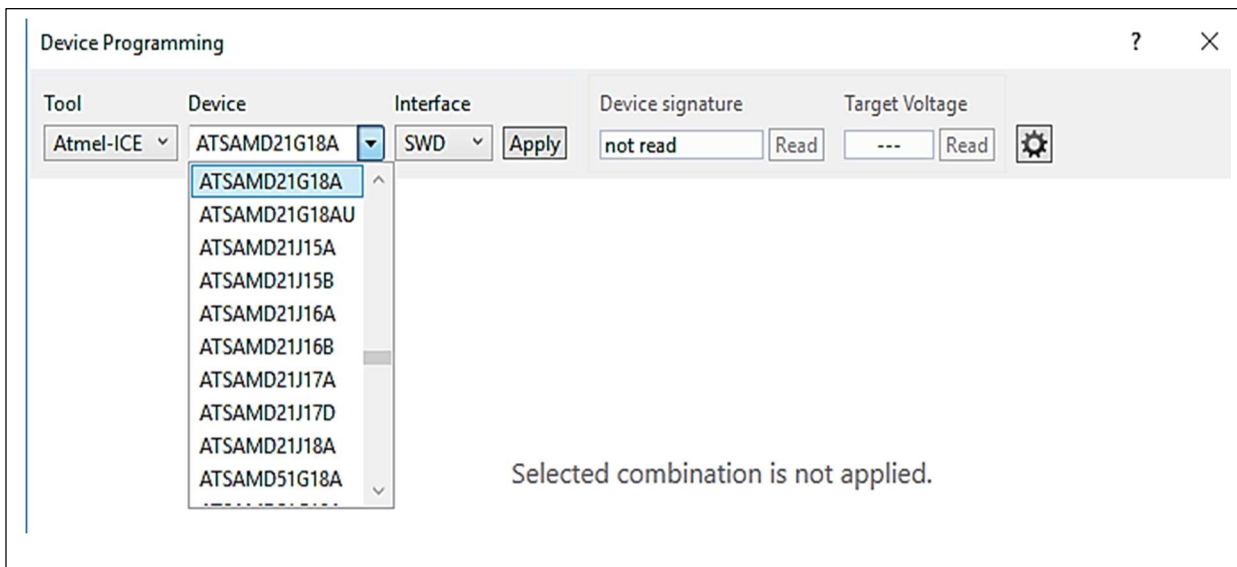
Device Programming

?

×

Tool
Atmel-ICE

Device
ATSAMD21G18A

Interface
SWD

Apply

Device signature
not read
Read

Target Voltage
---
Read

ATSAMD21G18A
ATSAMD21G18AU
ATSAMD21J15A
ATSAMD21J15B
ATSAMD21J16A
ATSAMD21J16B
ATSAMD21J17A
ATSAMD21J17D
ATSAMD21J18A
ATSAMD51G18A
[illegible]

Selected combination is not applied.